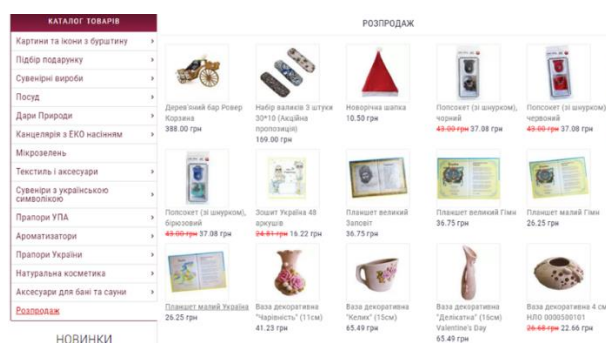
КАТАЛОГ ТОВАРІВ

Картини та ікони з бурштину ›
Підбір подарунку ›
Сувенірні вироби ›
Посуд ›
Дари Природи ›
Канцелярія з ЕКО насінням ›
Мікрозелень
Текстиль і аксесуари ›
Сувеніри з українською символікою ›
Прапори УПА ›
Ароматизатори ›
Прапори України ›
Натуральна косметика ›
Аксесуари для бані та сауни ›
Розпродаж

НОВИНКИ

РОЗПРОДАЖ

Дерев'яний бар Ровер Корзина
388.00 грн

Набір валиків 3 штуки 30*10 (Акційна пропозиція)
109.00 грн

Новорічна шапка
10.50 грн

Попсокет (зі шнурком), чорний
43.00 грн 37.08 грн

Попсокет (зі шнурком), червоний
43.00 грн 37.08 грн

Попсокет (зі шнурком), бірюзовий
43.00 грн 37.08 грн

Зошит Україна 48 аркушів
24.81 грн 16.22 грн

Планшет великий Заповіт
36.75 грн

Планшет великий Гімн
36.75 грн

Планшет малий Гімн
26.25 грн

Планшет малий Україна
26.25 грн

Ваза декоративна "Чарівність" (11см)
41.23 грн

Ваза декоративна "Келих" (15см)
65.49 грн

Ваза декоративна "Делікатна" (15см) Valentine's Day
65.49 грн

Ваза декоративна 4 см НЛО 0000500101
26.68 грн 22.66 грн